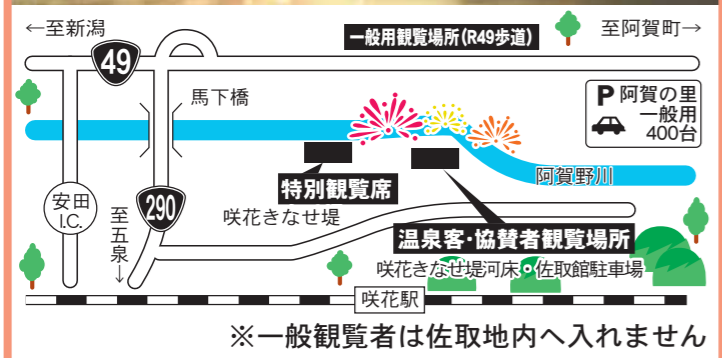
←至新潟

49

一般用観覧場所(R49歩道)

至阿賀町→

馬下橋

P 阿賀の里 一般用 400台

阿賀野川

特別観覧席

安田 I.C.

290

至五泉↓

咲花きなせ堤

温泉客・協賛者観覧場所

咲花きなせ堤河床・佐取館駐車場

咲花駅

※一般観覧者は佐取地内へ入れません